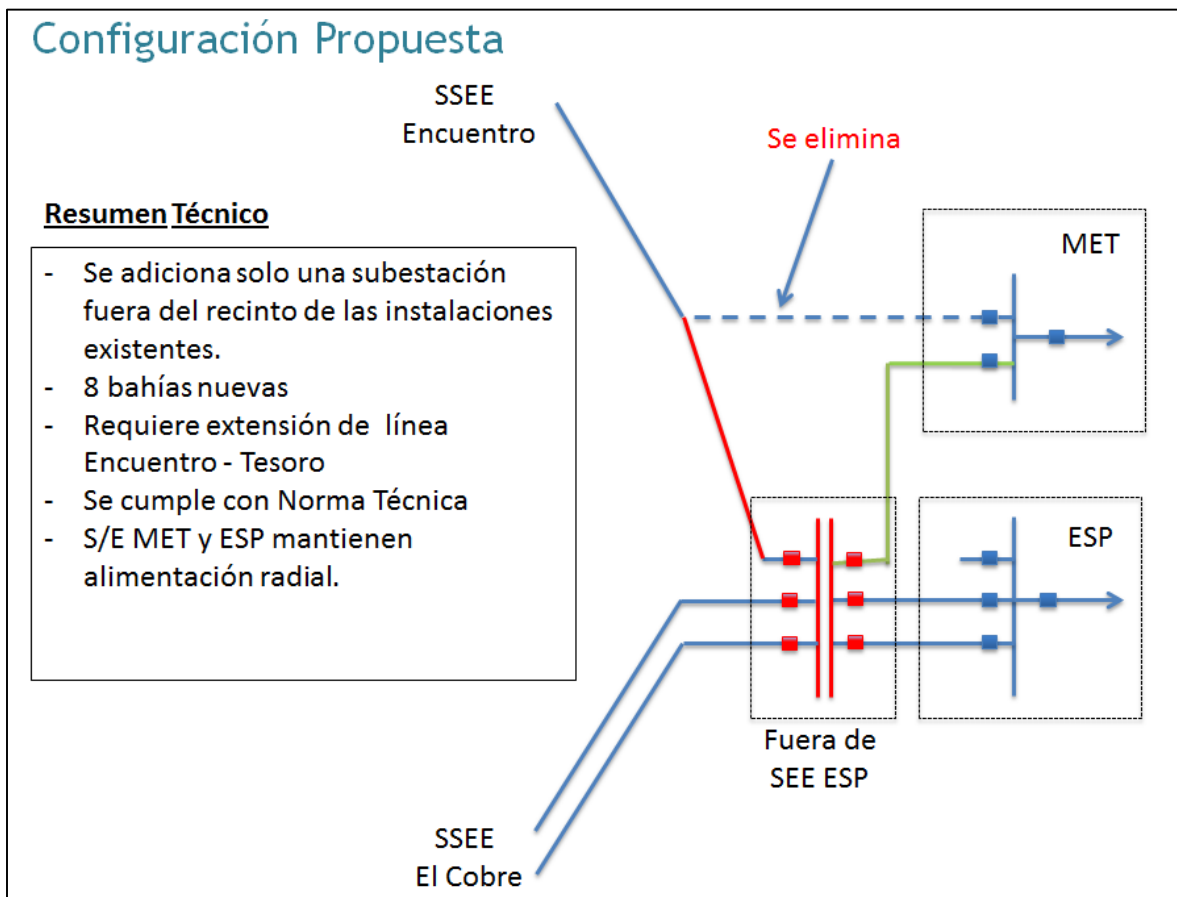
Configuración Propuesta

SSEE
Encuentro

Se elimina

Resumen Técnico

- Se adiciona solo una subestación fuera del recinto de las instalaciones existentes.
- 8 bahías nuevas
- Requiere extensión de línea Encuentro - Tesoro
- Se cumple con Norma Técnica
- S/E MET y ESP mantienen alimentación radial.

MET

ESP

Fuera de
SEE ESP

SSEE
El Cobre